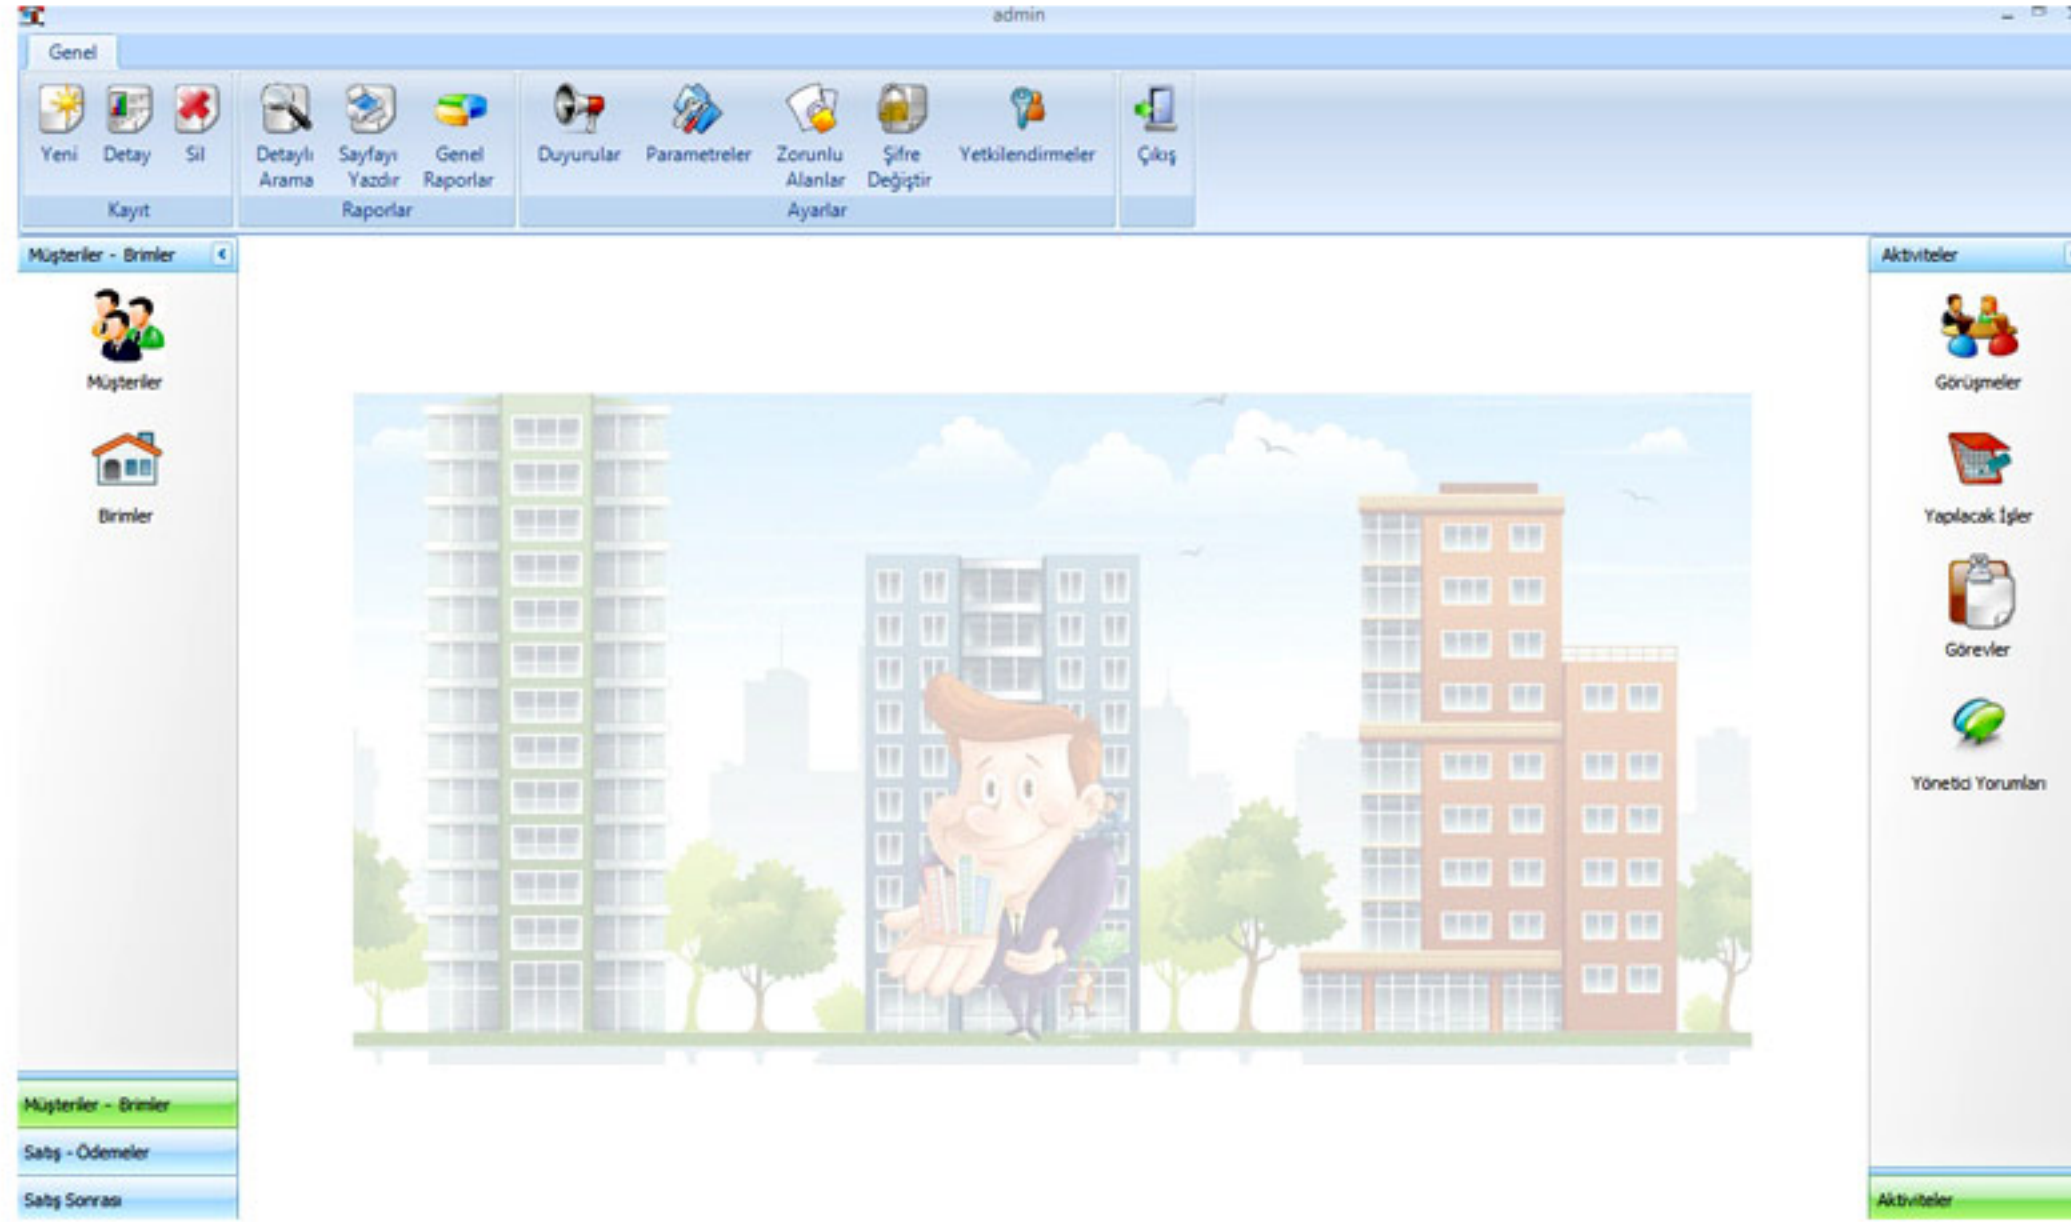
admin

Genel

Yeni Detay Sil
Kayıt

Detaylı Arama Sayfayı Yazdır Genel Raporlar
Raporlar

Duyurular Parametreler Zorunlu Alanlar Şifre Değiştir Yetkilendirmeler
Ayarlar

Çıkış

Müşteriler - Brimler

Müşteriler

Birimler

Müşteriler - Brimler
Satış - Ödemeler
Satış Sonrası

Aktiviteler

Görüşmeler

Yapılacak İşler

Görevler

Yönetici Yorumları

Aktiviteler